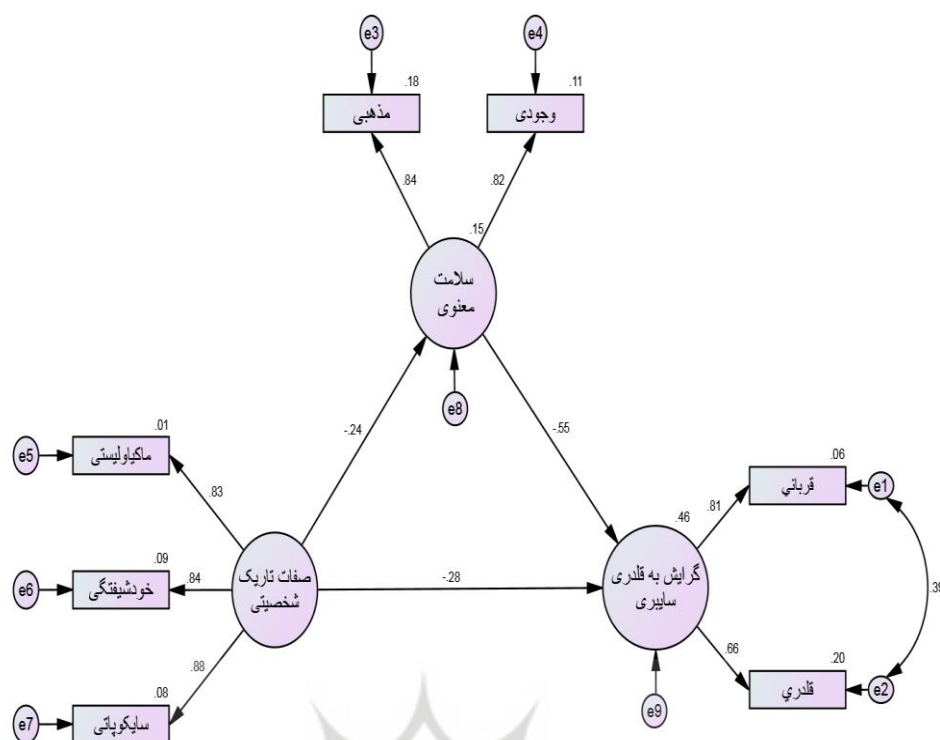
e3
e4
.18
.11
مذهبی
وجودی
.84
.82
.15
سلامت معنوی
e8
-.24
-.55
.01
e5
ماکیاولیستی
.83
.09
e6
خودشیفتگی
.84
صفات تاریک شخصیتی
-.28
.88
.08
e7
سایکوپاتی
.46
گرایش به قلدری سایبری
.81
.06
قرباني
e1
.39
.66
.20
قلدري
e2
e9